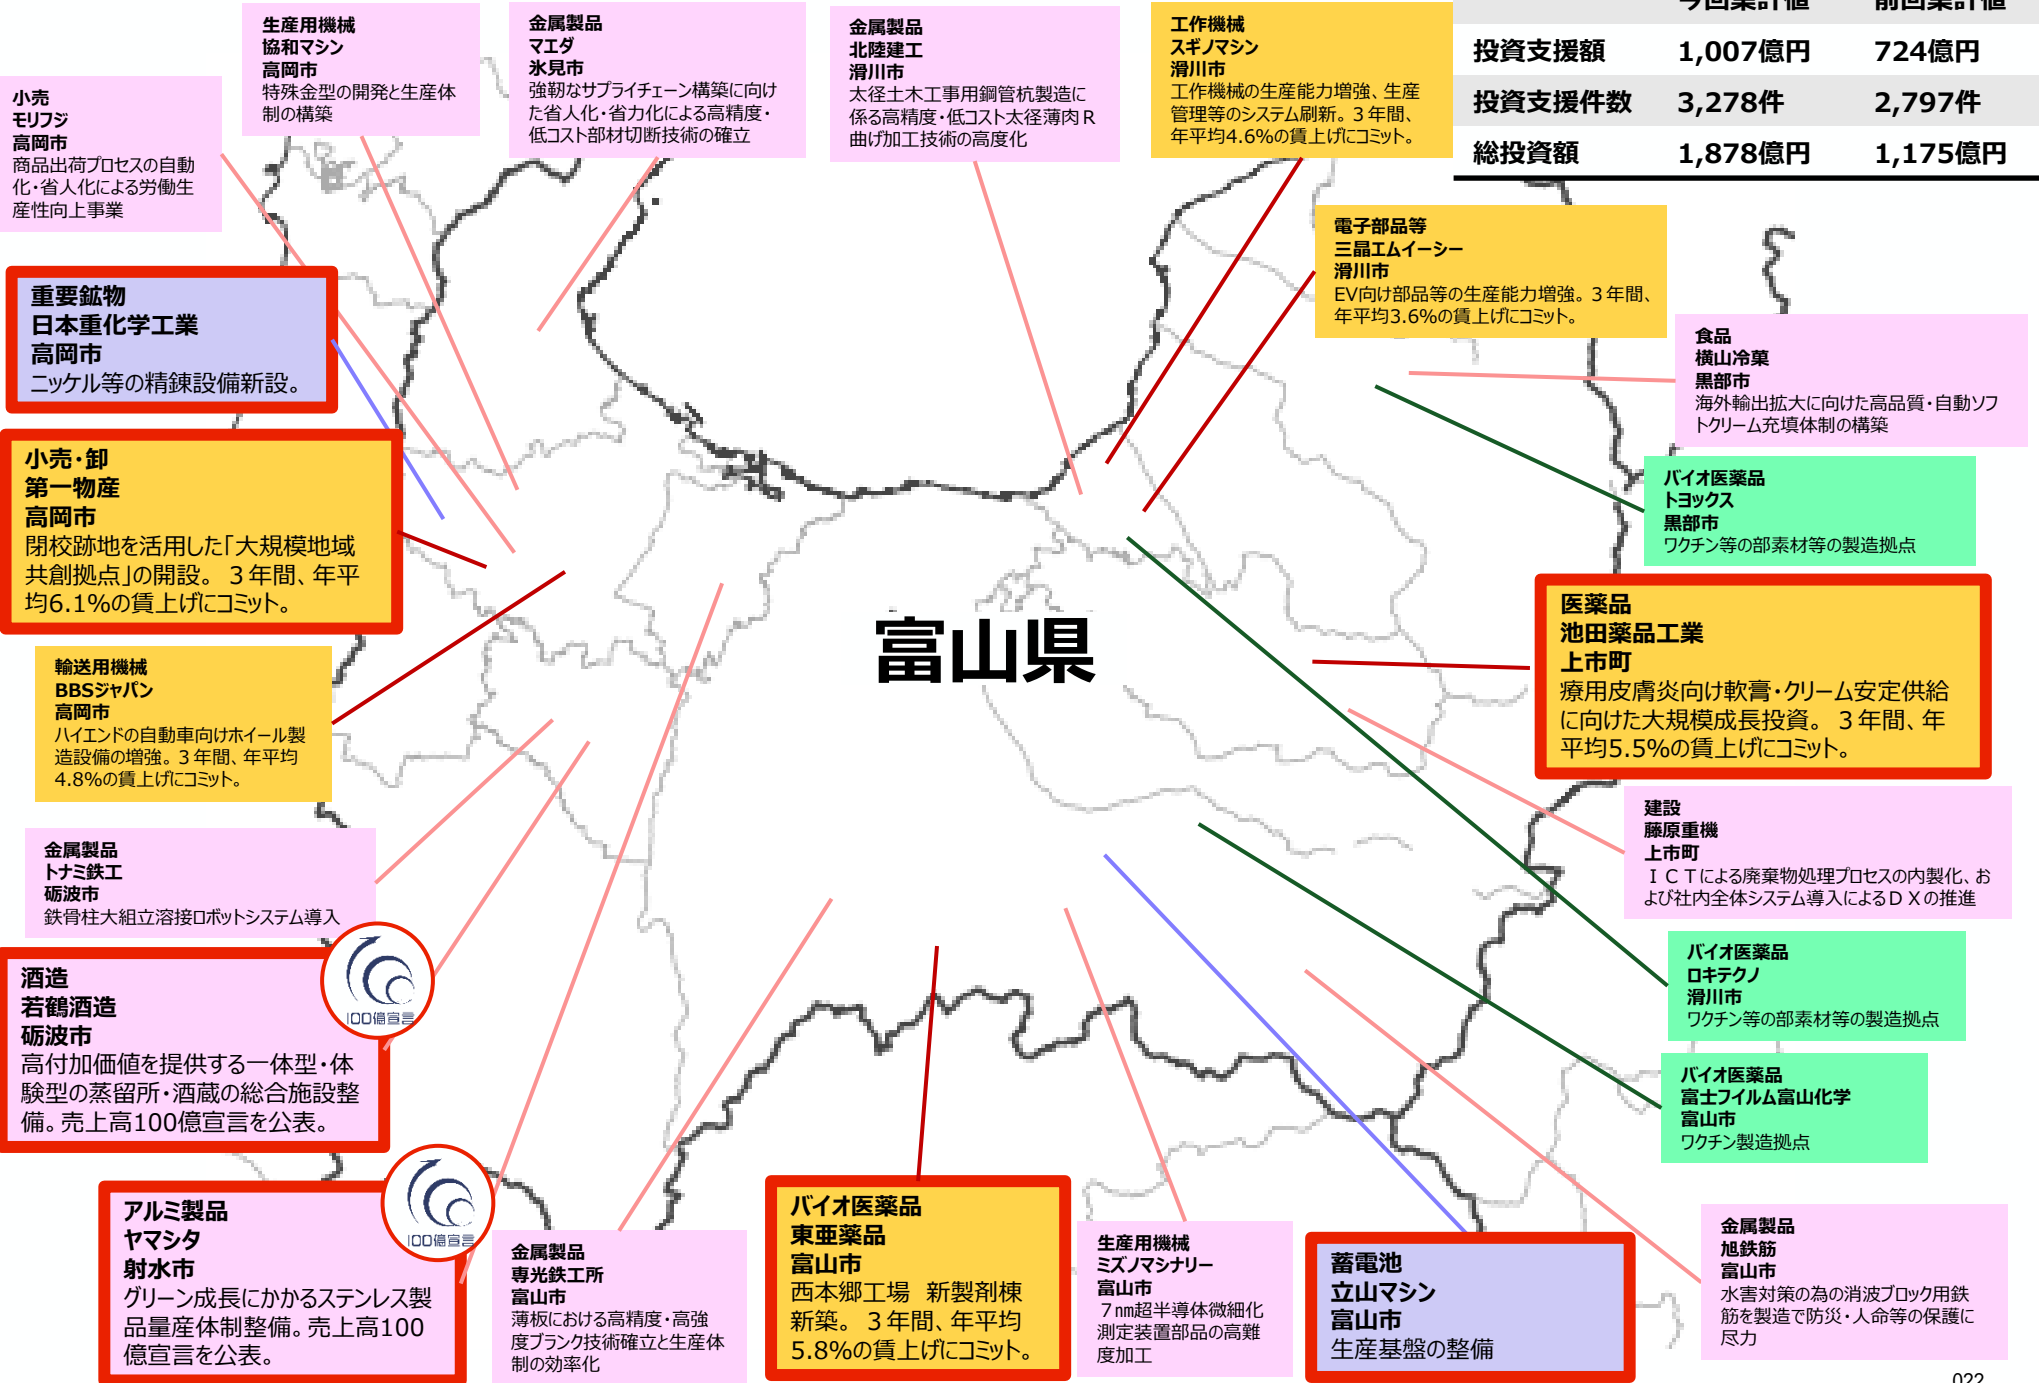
|  | 今回採択 | 前回採択 |
|---|---|---|
| 投資支援額 | 1,007億円 | 724億円 |
| 投資支援件数 | 3,278件 | 2,797件 |
| 総投資額 | 1,878億円 | 1,175億円 |

小売
モリフジ
高岡市
商品出荷プロセスの自動化・省人化による労働生産性向上事業

生産用機械
協和マシン
高岡市
特殊金型の開発と生産体制の構築

金属製品
マエダ
氷見市
強靭なサプライチェーン構築に向けた省人化・省力化による高精度・低コスト部材切断技術の確立

金属製品
北陸建工
滑川市
太径土木工事用鋼管杭製造に係る高精度・低コスト太径薄肉R曲げ加工技術の高度化

工作機械
スギノマシン
滑川市
工作機械の生産能力増強、生産管理等のシステム刷新。３年間、年平均4.6%の賃上げにコミット。

電子部品等
三晶エムイーシー
滑川市
EV向け部品等の生産能力増強。３年間、年平均3.6%の賃上げにコミット。

重要鉱物
日本重化学工業
高岡市
ニッケル等の精錬設備新設。

食品
横山冷菓
黒部市
海外輸出拡大に向けた高品質・自動ソフトクリーム充填体制の構築

小売・卸
第一物産
高岡市
閉校跡地を活用した「大規模地域共創拠点」の開設。３年間、年平均6.1%の賃上げにコミット。

バイオ医薬品
トヨックス
黒部市
ワクチン等の部素材等の製造拠点

富山県

医薬品
池田薬品工業
上市町
療用皮膚炎向け軟膏・クリーム安定供給に向けた大規模成長投資。３年間、年平均5.5%の賃上げにコミット。

輸送用機械
BBSジャパン
高岡市
ハイエンドの自動車向けホイール製造設備の増強。３年間、年平均4.8%の賃上げにコミット。

建設
藤原重機
上市町
ＩＣＴによる廃棄物処理プロセスの内製化、および社内全体システム導入によるＤＸの推進

金属製品
トナミ鉄工
砺波市
鉄骨柱大組立溶接ロボットシステム導入

バイオ医薬品
ロキテクノ
滑川市
ワクチン等の部素材等の製造拠点

酒造
若鶴酒造
砺波市
高付加価値を提供する一体型・体験型の蒸留所・酒蔵の総合施設整備。売上高100億宣言を公表。

100億宣言

バイオ医薬品
富士フイルム富山化学
富山市
ワクチン製造拠点

100億宣言

アルミ製品
ヤマシタ
射水市
グリーン成長にかかるステンレス製品量産体制整備。売上高100億宣言を公表。

金属製品
専光鉄工所
富山市
薄板における高精度・高強度ブランク技術確立と生産体制の効率化

バイオ医薬品
東亜薬品
富山市
西本郷工場　新製剤棟新築。３年間、年平均5.8%の賃上げにコミット。

生産用機械
ミズノマシナリー
富山市
７nm超半導体微細化測定装置部品の高難度加工

蓄電池
立山マシン
富山市
生産基盤の整備

金属製品
旭鉄筋
富山市
水害対策の為の消波ブロック用鉄筋を製造で防災・人命等の保護に尽力

022